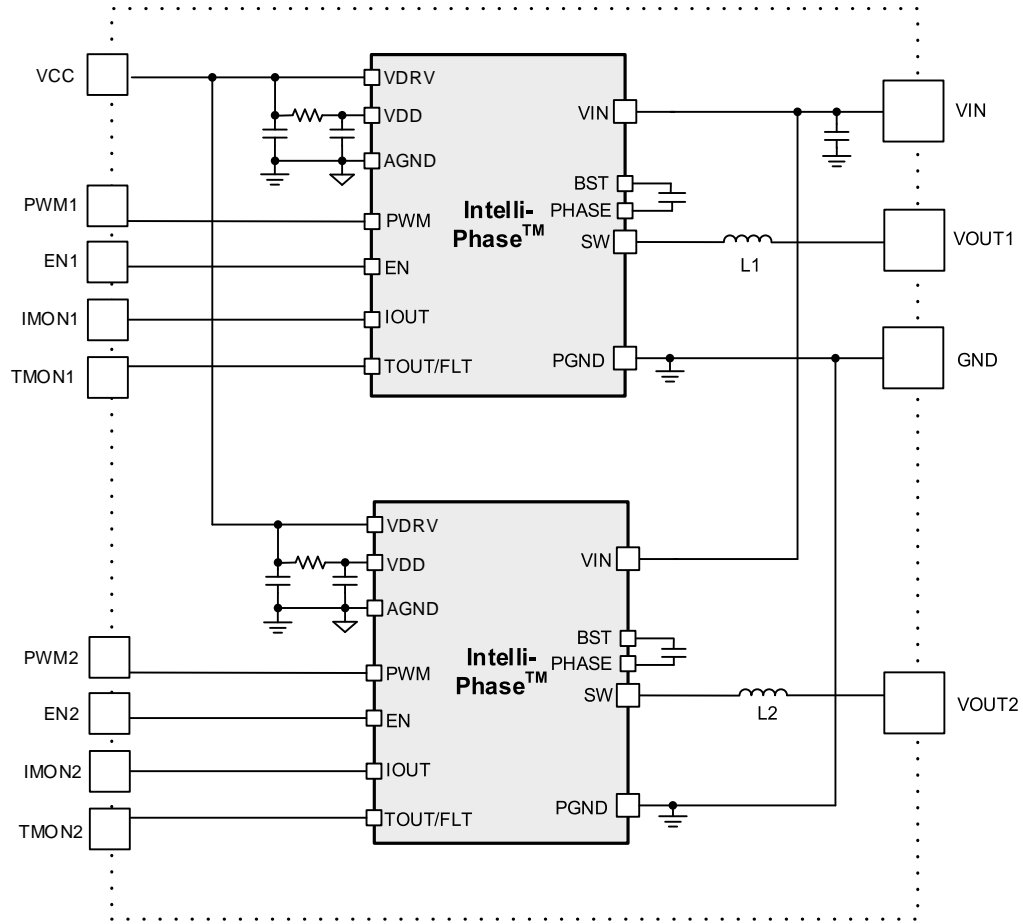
VCC
VDRV
VDD
AGND
VIN
VIN
BST
PHASE
Intelli-Phase$^{TM}$
SW
PWM1
PWM
VOUT1
EN1
EN
L1
IMON1
IOUT
PGND
GND
TMON1
TOUT/FLT

VDRV
VDD
VIN
AGND
BST
PHASE
Intelli-Phase$^{TM}$
SW
PWM2
PWM
EN2
EN
L2
VOUT2
IMON2
IOUT
PGND
TMON2
TOUT/FLT